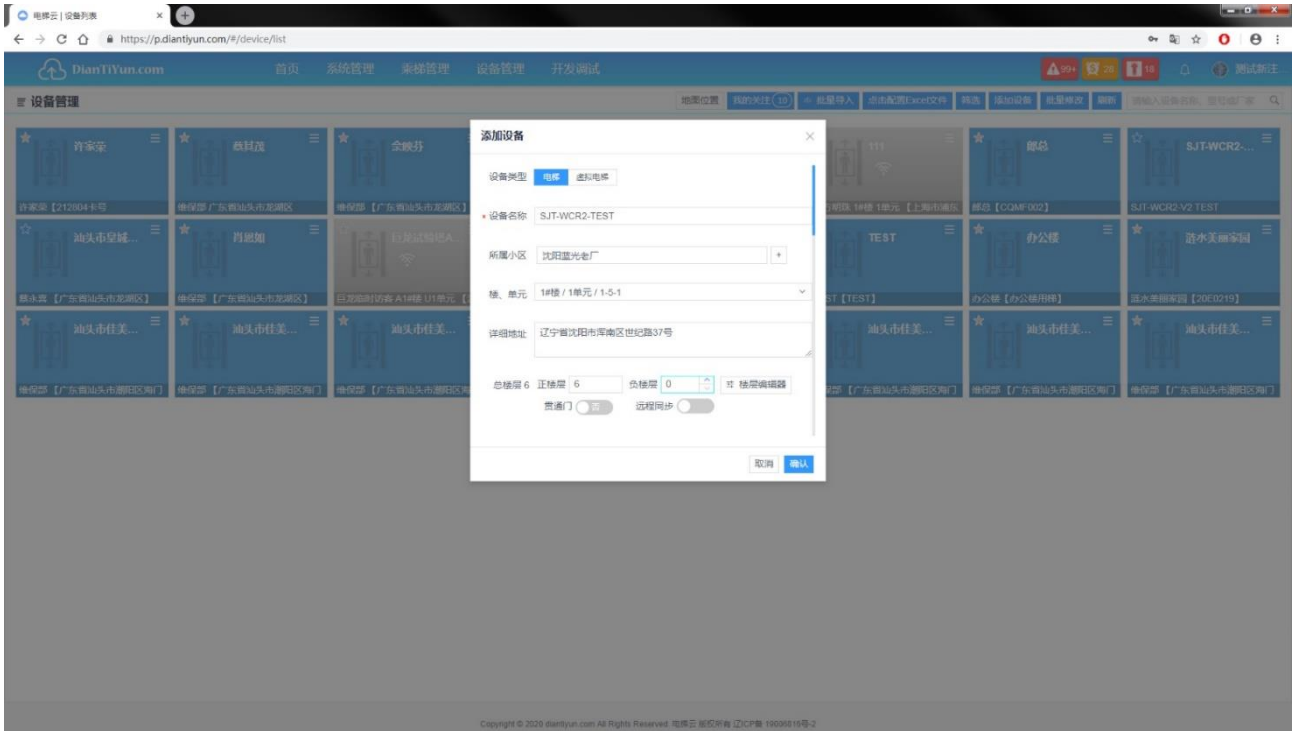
电梯云 | 设备列表
https://p.diantiyun.com/#/device/list

DianTiYun.com
首页 系统管理 梯管理 设备管理 开发调试
99+ 28 18 测试新注

设备管理
地图位置 我的关注(10) 批量导入 点击配置Excel文件 筛选 添加设备 批量修改 刷新

许家宗
许家宗【212804卡号
林拭茂
维保部 广东省汕头市龙湖区
金婉芬
维保部【广东省汕头市龙湖区】
111
阳珠 1#楼 1单元【上海市浦东
郎总
郎总【CQMF002】
SJT-WCR2-...
SJT-WCR2-V2 TEST
汕头市星城...
蔡永莲【广东省汕头市龙湖区】
肖思如
维保部【广东省汕头市龙湖区】
日龙湖时访客 A1#楼 U1单元
TEST
ST【TEST】
办公楼
办公楼【办公楼用梯】
嘉水美丽家园
嘉水美丽家园【20E0219】
汕头市佳美...
维保部【广东省汕头市潮阳区海门】
汕头市佳美...
维保部【广东省汕头市潮阳区海门】
汕头市佳美...
维保部【广东省汕头市潮阳区海
汕头市佳美...
维保部【广东省汕头市潮阳区海门】
汕头市佳美...
维保部【广东省汕头市潮阳区海门】
汕头市佳美...
维保部【广东省汕头市潮阳区海门】

添加设备
设备类型 电梯 虚拟电梯
* 设备名称 SJT-WCR2-TEST
所属小区 沈阳蓝光老厂 +
楼、单元 1#楼 / 1单元 / 1-5-1
详细地址 辽宁省沈阳市浑南区世纪路37号
总楼层 6 正楼层 6 负楼层 0 楼层编辑器
贯通门 否 远程同步
取消 确认

Copyright © 2020 diantiyun.com All Rights Reserved 电梯云 版权所有 辽ICP备 18036815号-2